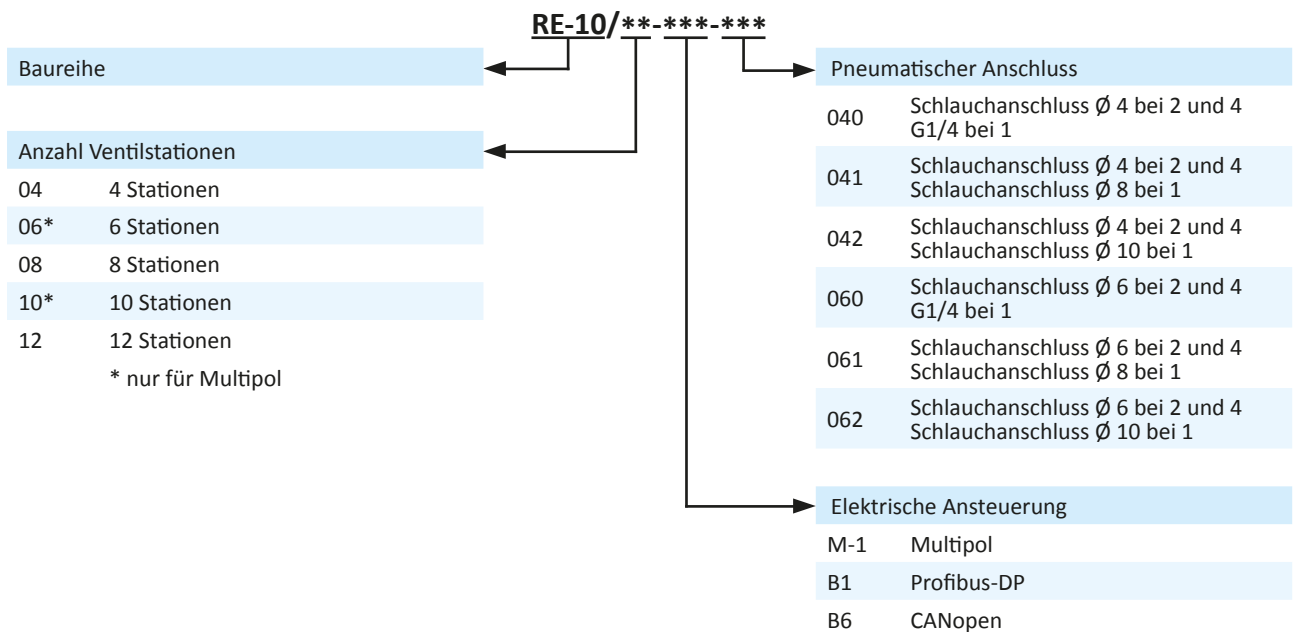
RE-10/**-***-***

Baureihe

Anzahl Ventilstationen

| | |
|---|---|
| 04 | 4 Stationen |
| 06* | 6 Stationen |
| 08 | 8 Stationen |
| 10* | 10 Stationen |
| 12 | 12 Stationen |

* nur für Multipol

Pneumatischer Anschluss

| | |
|---|---|
| 040 | Schlauchanschluss Ø 4 bei 2 und 4 G1/4 bei 1 |
| 041 | Schlauchanschluss Ø 4 bei 2 und 4 Schlauchanschluss Ø 8 bei 1 |
| 042 | Schlauchanschluss Ø 4 bei 2 und 4 Schlauchanschluss Ø 10 bei 1 |
| 060 | Schlauchanschluss Ø 6 bei 2 und 4 G1/4 bei 1 |
| 061 | Schlauchanschluss Ø 6 bei 2 und 4 Schlauchanschluss Ø 8 bei 1 |
| 062 | Schlauchanschluss Ø 6 bei 2 und 4 Schlauchanschluss Ø 10 bei 1 |

Elektrische Ansteuerung

| | |
|---|---|
| M-1 | Multipol |
| B1 | Profibus-DP |
| B6 | CANopen |